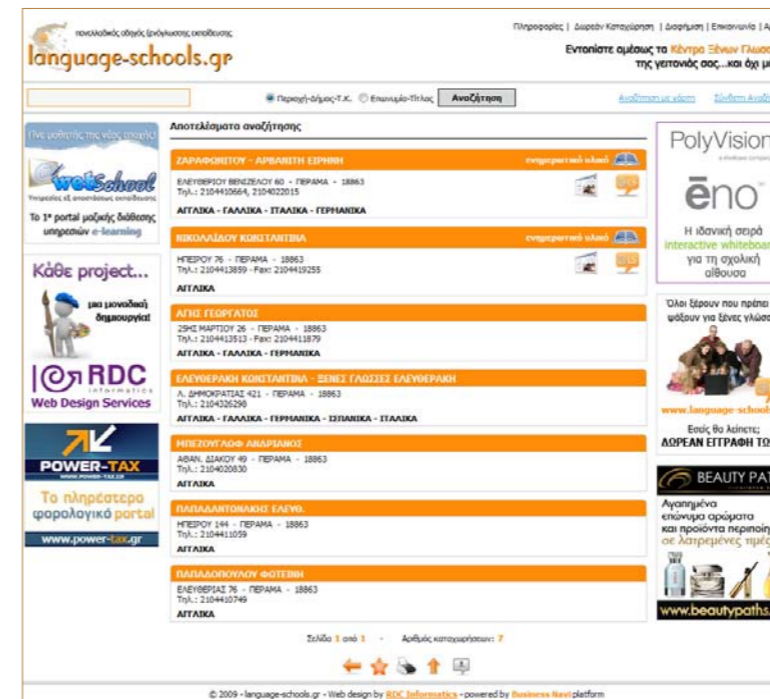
πανελλαδικός οδηγός ξενόγλωσσης εκπαίδευσης
language-schools.gr

Πληροφορίες | Δωρεάν Καταχώρηση | Διαφήμιση | Επικοινωνία | Α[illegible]

Εντοπίστε αμέσως τα Κέντρα Ξένων Γλωσ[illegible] της γειτονιάς σας...και όχι μ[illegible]

Περιοχή-Δήμος-Τ.Κ. Επωνυμία-Τίτλος Αναζήτηση

Αναζήτηση με χάρτη Σύνθετη Αναζ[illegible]

Για μαθητές της νέας εποχής!
webSchool
Υπηρεσίες εξ αποστάσεως εκπαίδευσης
Το 1ο portal μαζικής διάθεσης υπηρεσιών e-learning

Κάθε project...
μια μοναδική δημιουργία!
RDC informatics
Web Design Services

POWER-TAX
www.power-tax.gr
Το πληρέστερο φορολογικό portal
www.power-tax.gr

Αποτελέσματα αναζήτησης

ΖΑΡΑΦΩΝΙΤΟΥ - ΑΡΒΑΝΙΤΗ ΕΙΡΗΝΗ
εποπτικό υλικό
ΕΛΕΥΘΕΡΙΟΥ ΒΕΝΙΖΕΛΟΥ 60 - ΠΕΡΑΜΑ - 18863
Τηλ.: 2104410664, 2104022015
ΑΓΓΛΙΚΑ - ΓΑΛΛΙΚΑ - ΙΤΑΛΙΚΑ - ΓΕΡΜΑΝΙΚΑ

ΝΙΚΟΛΑΙΔΟΥ ΚΩΝΣΤΑΝΤΙΝΑ
εποπτικό υλικό
ΗΠΕΙΡΟΥ 76 - ΠΕΡΑΜΑ - 18863
Τηλ.: 2104413859 - Fax: 2104419255
ΑΓΓΛΙΚΑ

ΑΓΙΟΣ ΓΕΩΡΓΙΟΣ
25ΗΣ ΜΑΡΤΙΟΥ 26 - ΠΕΡΑΜΑ - 18863
Τηλ.: 2104413513 - Fax: 2104411879
ΑΓΓΛΙΚΑ - ΓΑΛΛΙΚΑ - ΓΕΡΜΑΝΙΚΑ

ΕΛΕΥΘΕΡΑΚΗ ΚΩΝΣΤΑΝΤΙΝΑ - ΞΕΝΕΣ ΓΛΩΣΣΕΣ ΕΛΕΥΘΕΡΑΚΗ
Λ. ΔΗΜΟΚΡΑΤΙΑΣ 421 - ΠΕΡΑΜΑ - 18863
Τηλ.: 2104026298
ΑΓΓΛΙΚΑ - ΓΑΛΛΙΚΑ - ΓΕΡΜΑΝΙΚΑ - ΙΣΠΑΝΙΚΑ - ΙΤΑΛΙΚΑ

ΜΠΕΖΟΥΓΛΟΦ ΑΝΔΡΙΑΝΟΣ
ΑΘΑΝ. ΔΙΑΚΟΥ 49 - ΠΕΡΑΜΑ - 18863
Τηλ.: 2104020830
ΑΓΓΛΙΚΑ

ΠΑΠΑΔΑΝΤΩΝΑΚΗΣ ΕΛΕΥΘ.
ΗΠΕΙΡΟΥ 144 - ΠΕΡΑΜΑ - 18863
Τηλ.: 2104411059
ΑΓΓΛΙΚΑ

ΠΑΠΑΔΟΠΟΥΛΟΥ ΦΩΤΕΙΝΗ
ΕΛΕΥΘΕΡΙΑΣ 76 - ΠΕΡΑΜΑ - 18863
Τηλ.: 2104410749
ΑΓΓΛΙΚΑ

Σελίδα 1 από 1 - Αριθμός καταχωρήσεων: 7

PolyVision
ēno
Η ιδανική σειρά interactive whiteboar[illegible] για τη σχολική αίθουσα

Όλοι ξέρουν που πρέπει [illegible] ψάξουν για ξένες γλώσσ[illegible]
www.language-school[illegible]
Εσείς θα λείπετε;
ΔΩΡΕΑΝ ΕΓΓΡΑΦΗ ΤΩ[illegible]

BEAUTY PAT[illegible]
Αγαπημένα επώνυμα αρώματα και προϊόντα περιποίη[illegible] σε λατρεμένες τιμές
www.beautypaths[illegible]

© 2009 - language-schools.gr - Web design by RDC Informatics - powered by Business Navi platform